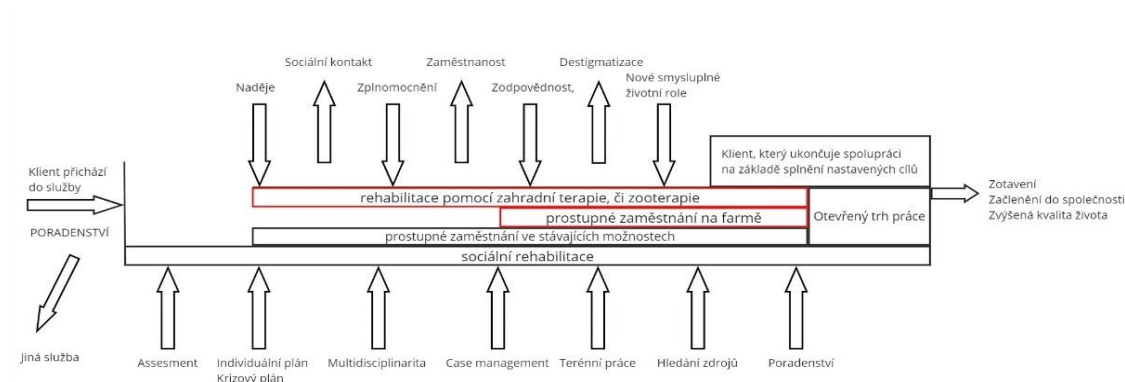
Sociální kontakt

Zaměstnanost

Destigmatizace

Naděje

Zplnomocnění

Zodpovědnost,

Nové smysluplné životní role

Klient, který ukončuje spolupráci na základě splnění nastavených cílů

Klient přichází do služby

rehabilitace pomocí zahradní terapie, či zooterapie

prostupné zaměstnání na farmě

Otevřený trh práce

Zotavení
Začlenění do společnosti
Zvýšená kvalita života

PORADENSTVÍ

prostupné zaměstnání ve stávajících možnostech

sociální rehabilitace

Jiná služba

Assesment

Individuální plán
Krizový plán

Multidisciplinarita

Case management

Terénní práce

Hledání zdrojů

Poradenství